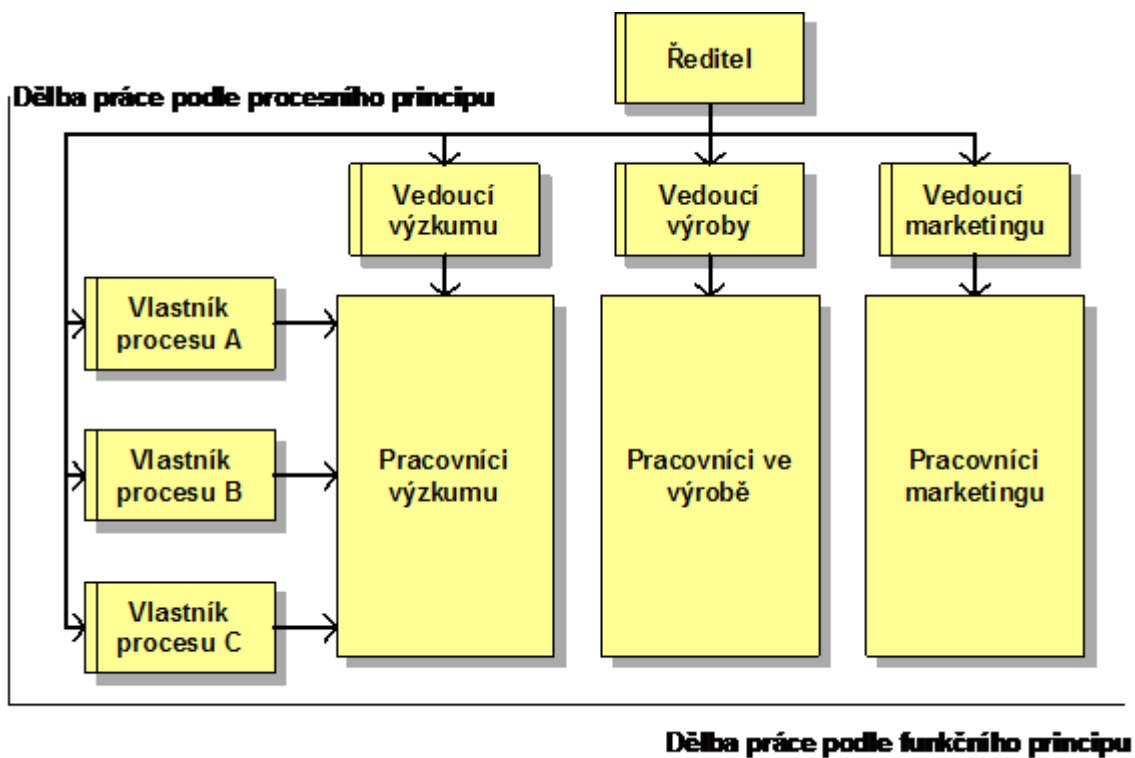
Ředitel

Dělba práce podle procesního principu

Vedoucí výzkumu

Vedoucí výroby

Vedoucí marketingu

Vlastník procesu A

Vlastník procesu B

Vlastník procesu C

Pracovníci výzkumu

Pracovníci ve výrobě

Pracovníci marketingu

Dělba práce podle funkčního principu